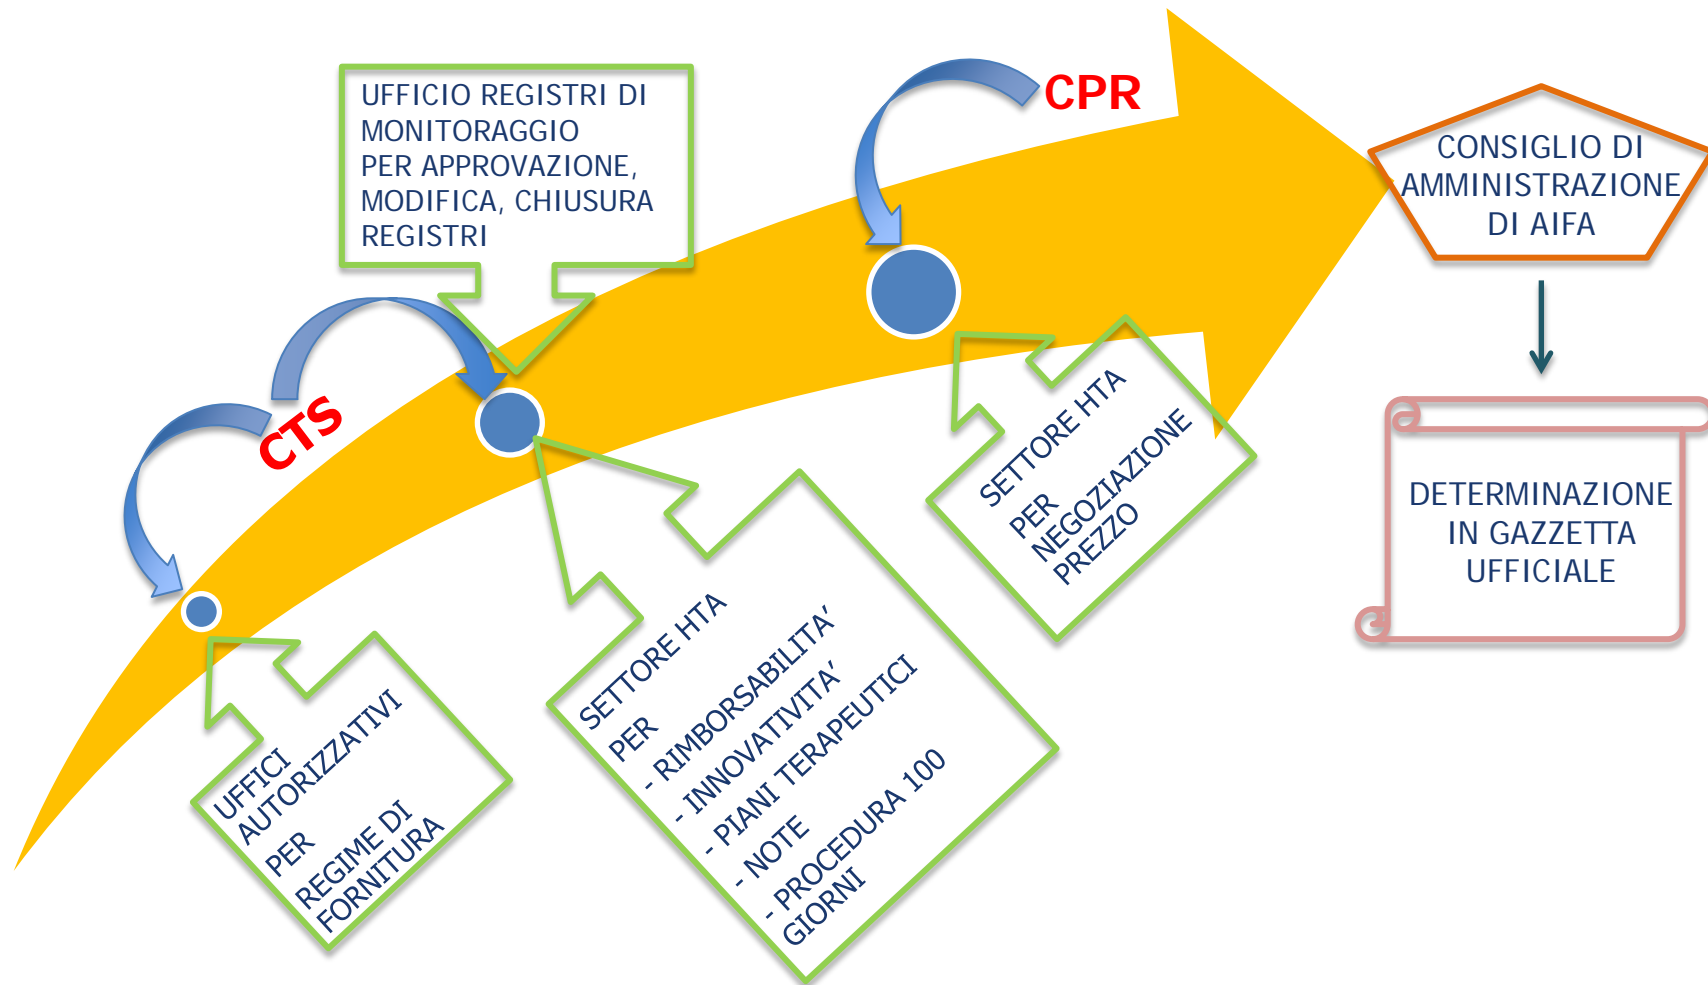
UFFICIO REGISTRI DI MONITORAGGIO
PER APPROVAZIONE, MODIFICA, CHIUSURA REGISTRI

CPR

CONSIGLIO DI AMMINISTRAZIONE DI AIFA

CTS

SETTORE HTA
PER
NEGOZIAZIONE PREZZO

DETERMINAZIONE IN GAZZETTA UFFICIALE

UFFICI AUTORIZZATIVI
PER
REGIME DI FORNITURA

SETTORE HTA
PER
- RIMBORSABILITA'
- INNOVATIVITA'
- PIANI TERAPEUTICI
- NOTE
- PROCEDURA 100 GIORNI